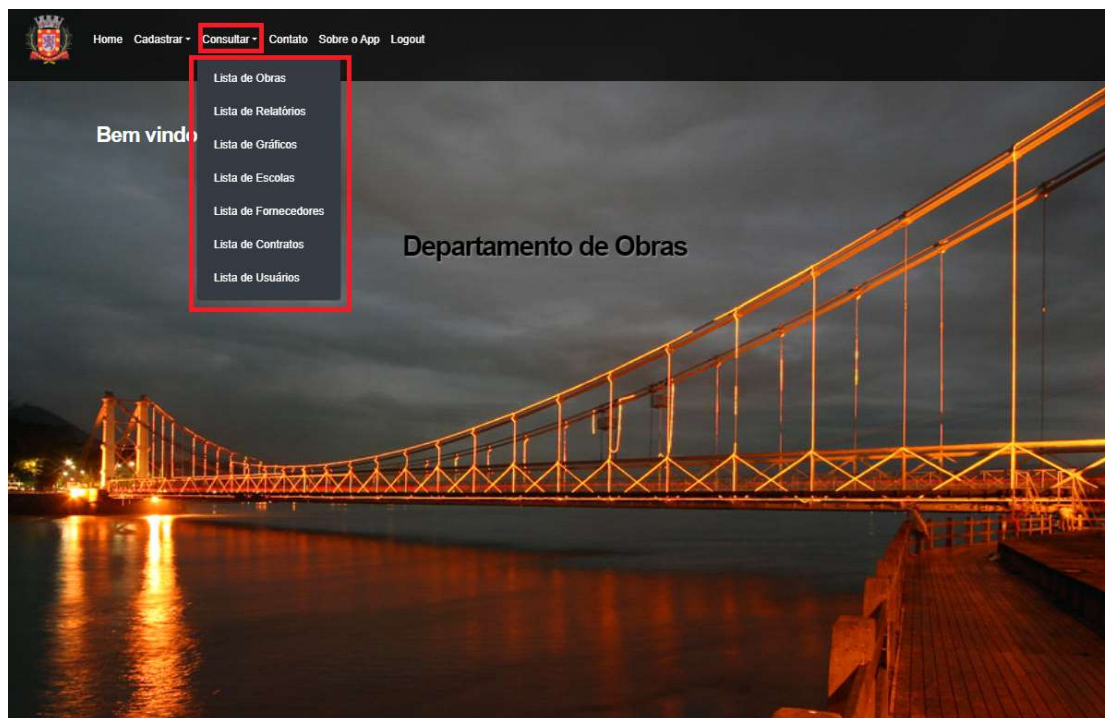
Home Cadastrar Consultar Contato Sobre o App Logout

Lista de Obras
Lista de Relatórios
Lista de Gráficos
Lista de Escolas
Lista de Fornecedores
Lista de Contratos
Lista de Usuários

Bem vindo

Departamento de Obras